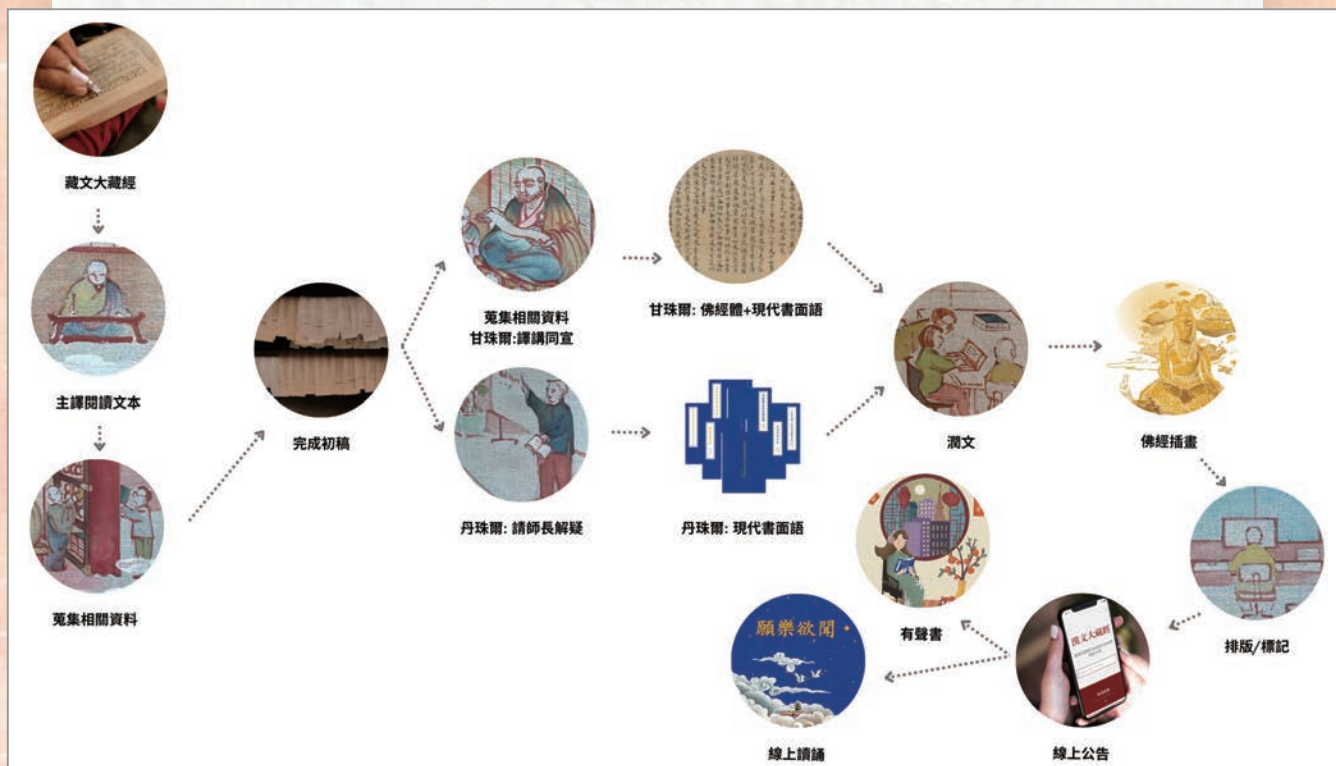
藏文大藏經

主譯閱讀文本

蒐集相關資料

完成初稿

蒐集相關資料
甘珠爾:譯講同宣

丹珠爾: 請師長解疑

甘珠爾: 佛經體+現代書面語

丹珠爾: 現代書面語

潤文

佛經插畫

排版/標記

線上公告

有聲書

願樂欲聞

線上讀誦